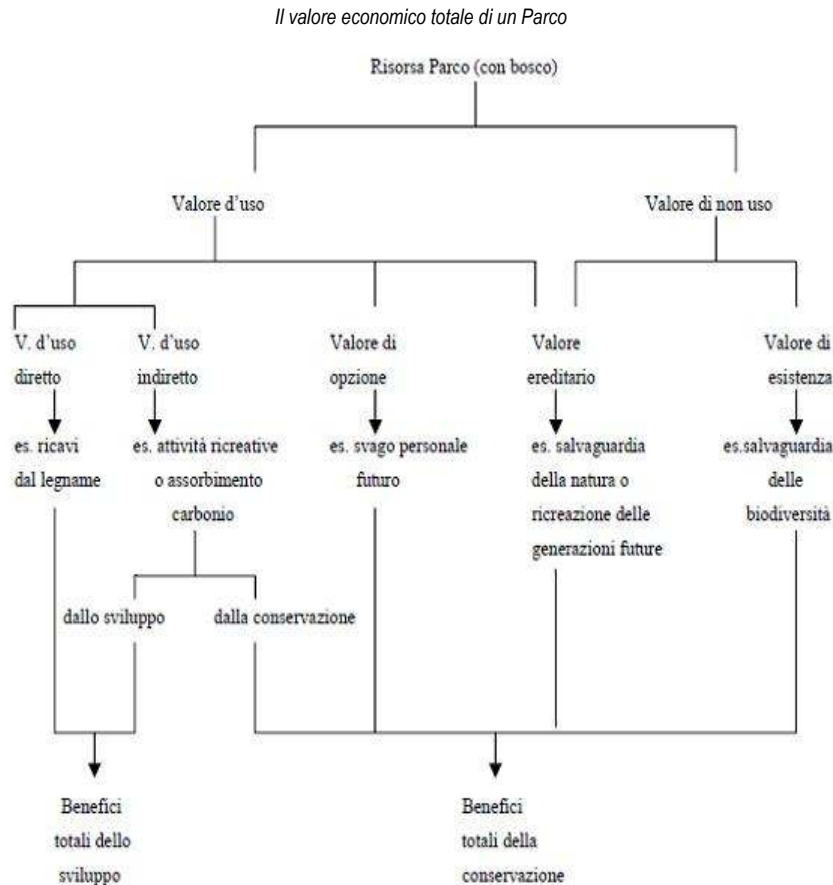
Il valore economico totale di un Parco

Risorsa Parco (con bosco)

Valore d'uso

Valore di non uso

V. d'uso diretto

V. d'uso indiretto

Valore di opzione

Valore ereditario

Valore di esistenza

es. ricavi dal legname

es. attività ricreative o assorbimento carbonio

es. svago personale futuro

es. salvaguardia della natura o ricreazione delle generazioni future

es.salvaguardia delle biodiversità

dallo sviluppo

dalla conservazione

Benefici totali dello sviluppo

Benefici totali della conservazione